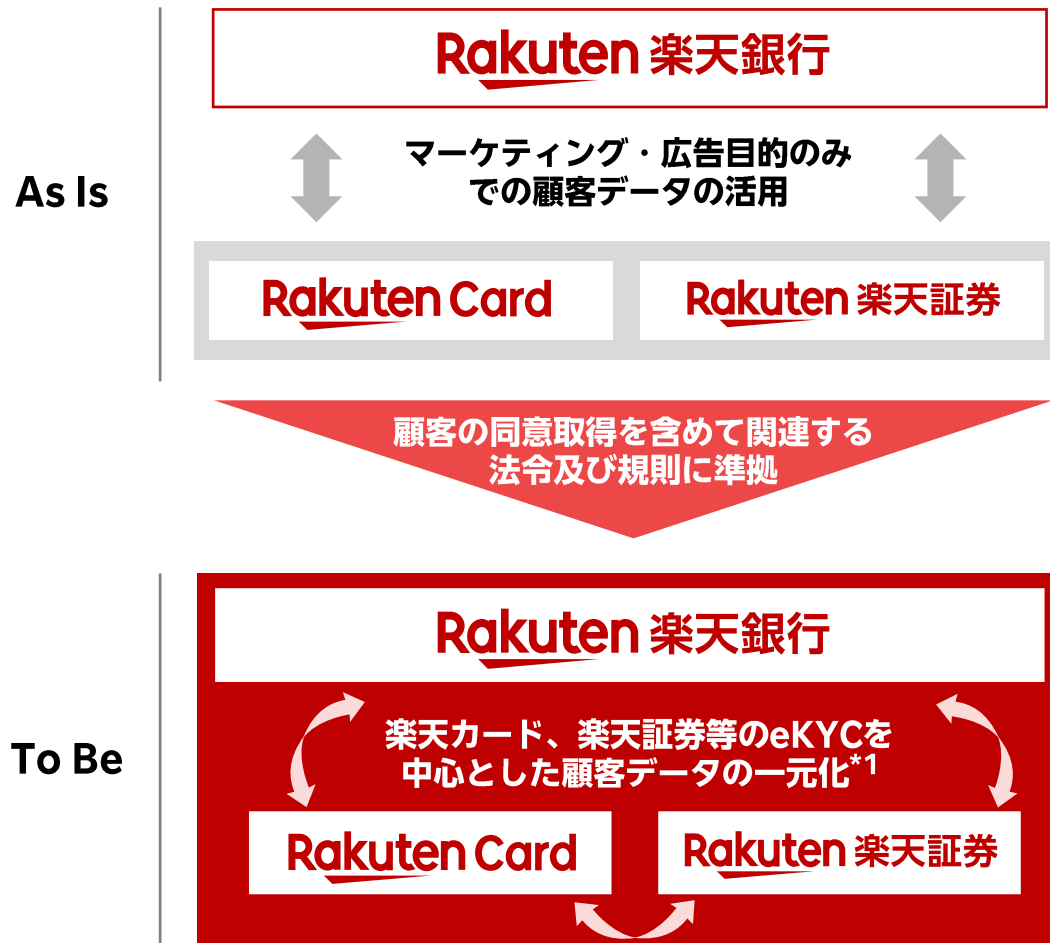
Rakuten 楽天銀行

As Is

マーケティング・広告目的のみでの顧客データの活用

Rakuten Card

Rakuten 楽天証券

顧客の同意取得を含めて関連する法令及び規則に準拠

Rakuten 楽天銀行

To Be

楽天カード、楽天証券等のeKYCを中心とした顧客データの一元化$^{*1}$

Rakuten Card

Rakuten 楽天証券